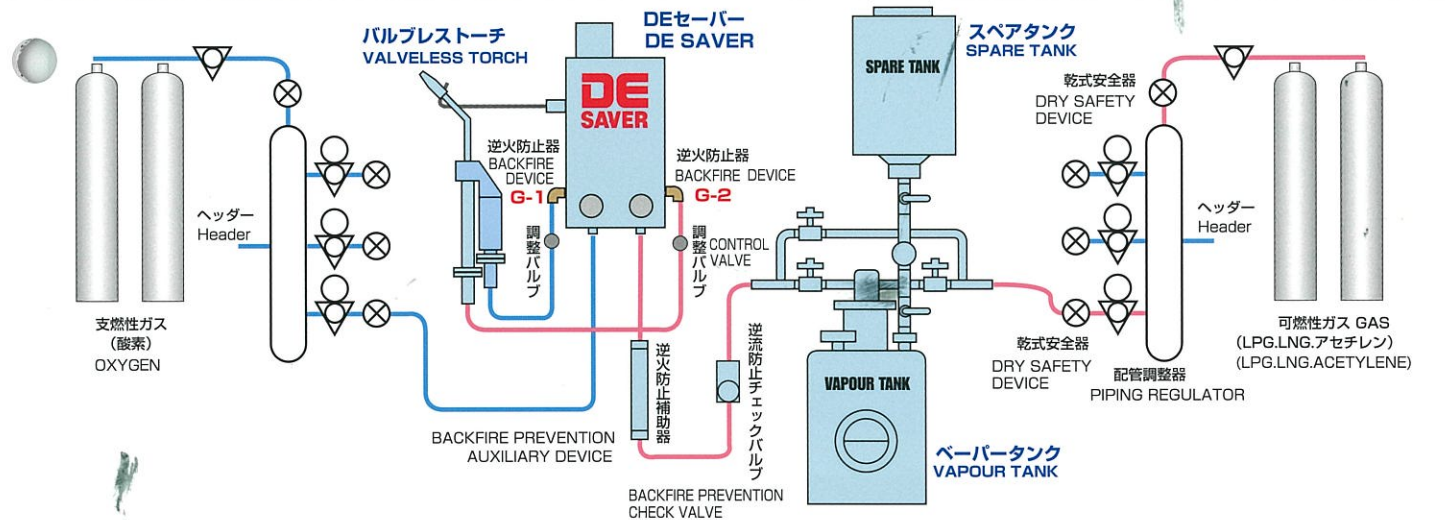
バルブレストーチ
VALVELESS TORCH

DEセーバー
DE SAVER

DE SAVER

スペアタンク
SPARE TANK

SPARE TANK

乾式安全器
DRY SAFETY DEVICE

逆火防止器
BACKFIRE DEVICE
G-1

逆火防止器
BACKFIRE DEVICE
G-2

ヘッダー
Header

調整バルブ

調整バルブ
CONTROL VALVE

ヘッダー
Header

支燃性ガス
（酸素）
OXYGEN

逆火防止補助器

逆流防止チェックバルブ

VAPOUR TANK

乾式安全器
DRY SAFETY DEVICE

配管調整器
PIPING REGULATOR

可燃性ガス GAS
（LPG.LNG.アセチレン）
(LPG.LNG.ACETYLENE)

BACKFIRE PREVENTION
AUXILIARY DEVICE

ベーパータンク
VAPOUR TANK

BACKFIRE PREVENTION
CHECK VALVE